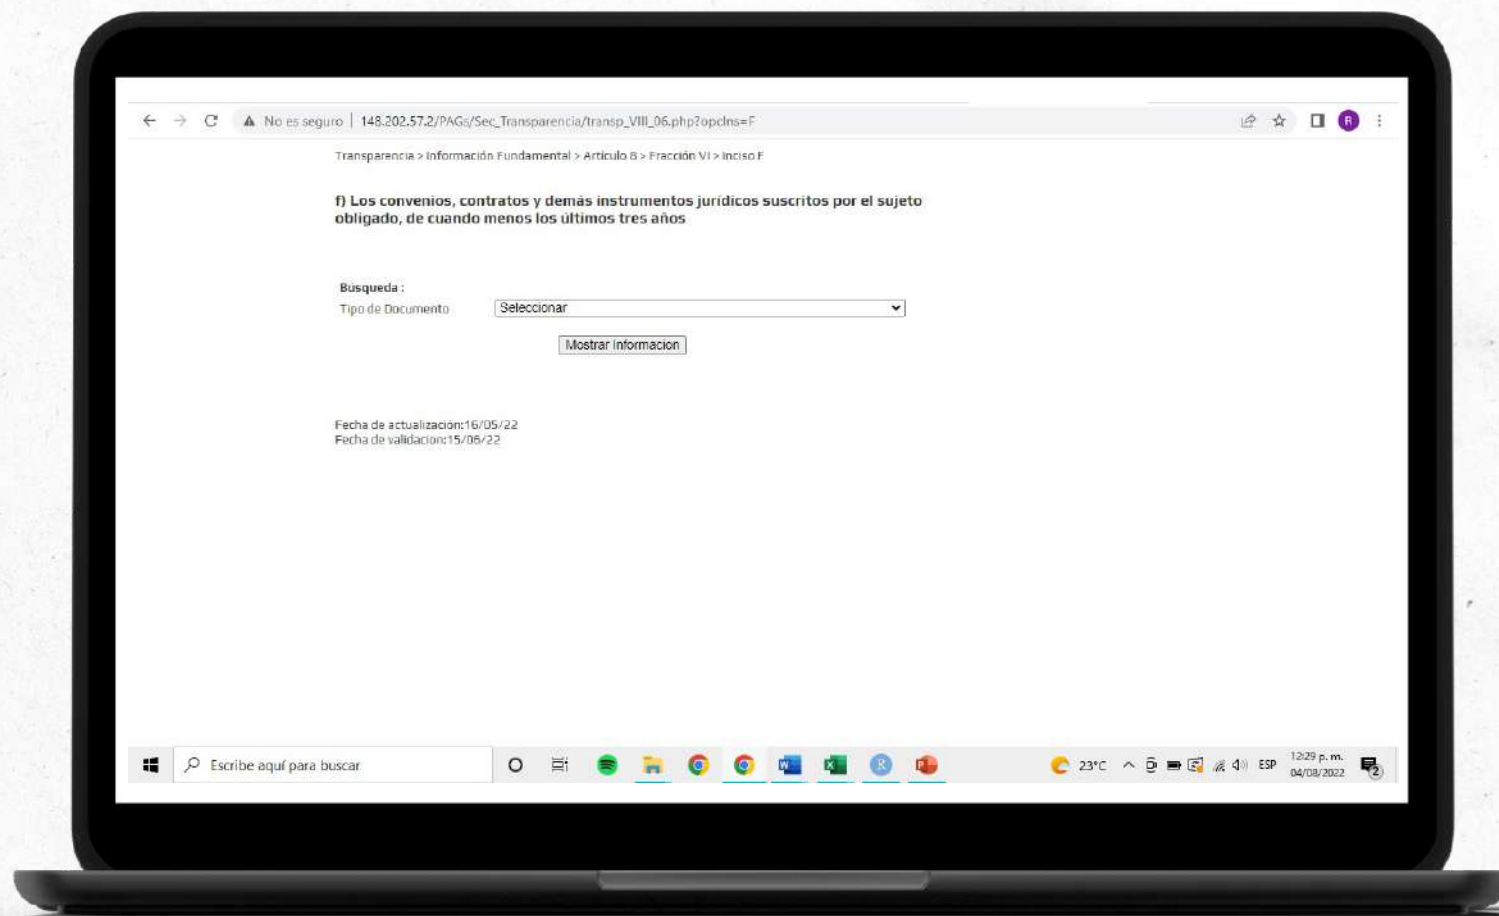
No es seguro | 148.202.57.2/PAGs/Sec_Transparencia/transp_VIII_06.php?opcIns=F

Transparencia > Información Fundamental > Artículo 8 > Fracción VI > Inciso F

f) Los convenios, contratos y demás instrumentos jurídicos suscritos por el sujeto obligado, de cuando menos los últimos tres años

Busqueda :
Tipo de Documento Seleccionar

Mostrar Informacion

Fecha de actualización:16/05/22
Fecha de validacion:15/06/22

Escribe aquí para buscar

23°C ESP 12:29 p. m. 04/08/2022

2